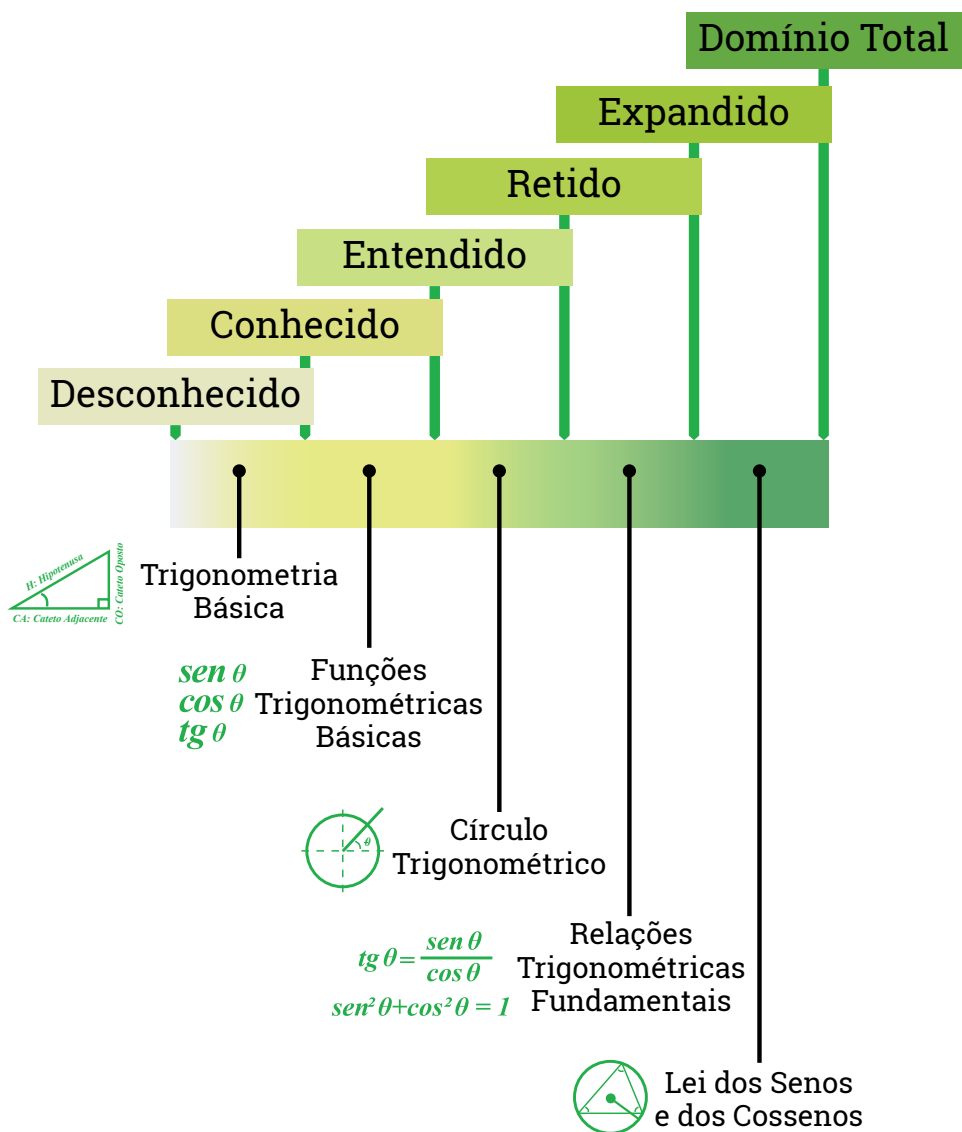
Domínio Total

Expandido

Retido

Entendido

Conhecido

Desconhecido

H: Hipotenusa
CO: Cateto Oposto
CA: Cateto Adjacente

Trigonometria Básica

$sen\,\theta$
$cos\,\theta$
$tg\,\theta$

Funções Trigonométricas Básicas

$\theta$

Círculo Trigonométrico

$tg\,\theta = \frac{sen\,\theta}{cos\,\theta}$
$sen^2\theta + cos^2\theta = 1$

Relações Trigonométricas Fundamentais

Lei dos Senos e dos Cossenos